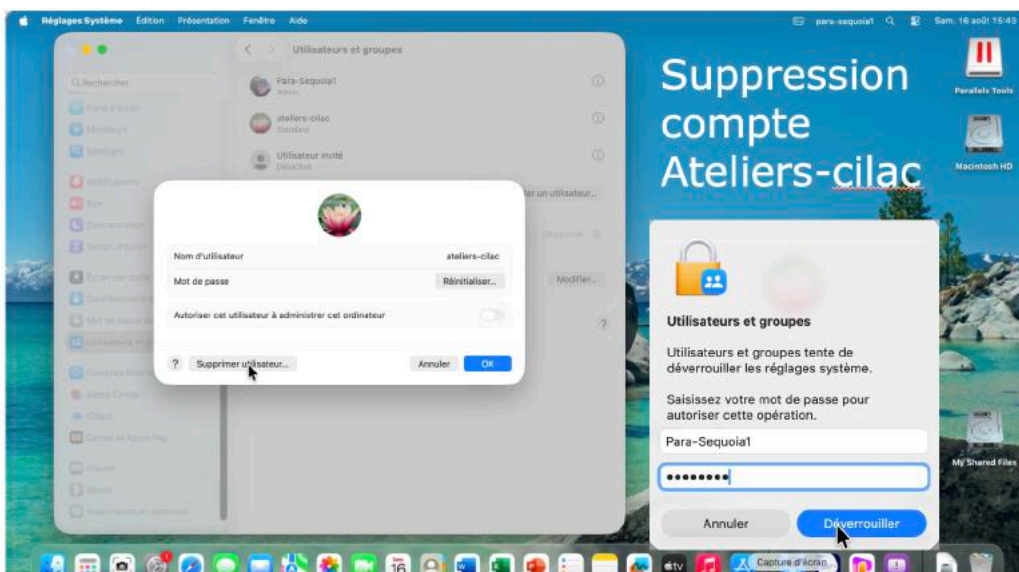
Réglages Système Édition Présentation Fenêtre Aide

para-sequoia1 Sam. 16 août 16:43

Utilisateurs et groupes

Rechercher

Para-Sequoia1
Admin

ateliers-cilac
Standard

Utilisateur invité
Désactivé

Suppression compte Ateliers-cilac

Parallels Tools

Macintosh HD

Nom d'utilisateur ateliers-cilac

Mot de passe Réinitialiser...

Autoriser cet utilisateur à administrer cet ordinateur

? Supprimer utilisateur... Annuler OK

Modifier...

Utilisateurs et groupes

Utilisateurs et groupes tente de déverrouiller les réglages système.

Saisissez votre mot de passe pour autoriser cette opération.

Para-Sequoia1

••••••••

Annuler Déverrouiller

My Shared Files

Capture d'écran

16